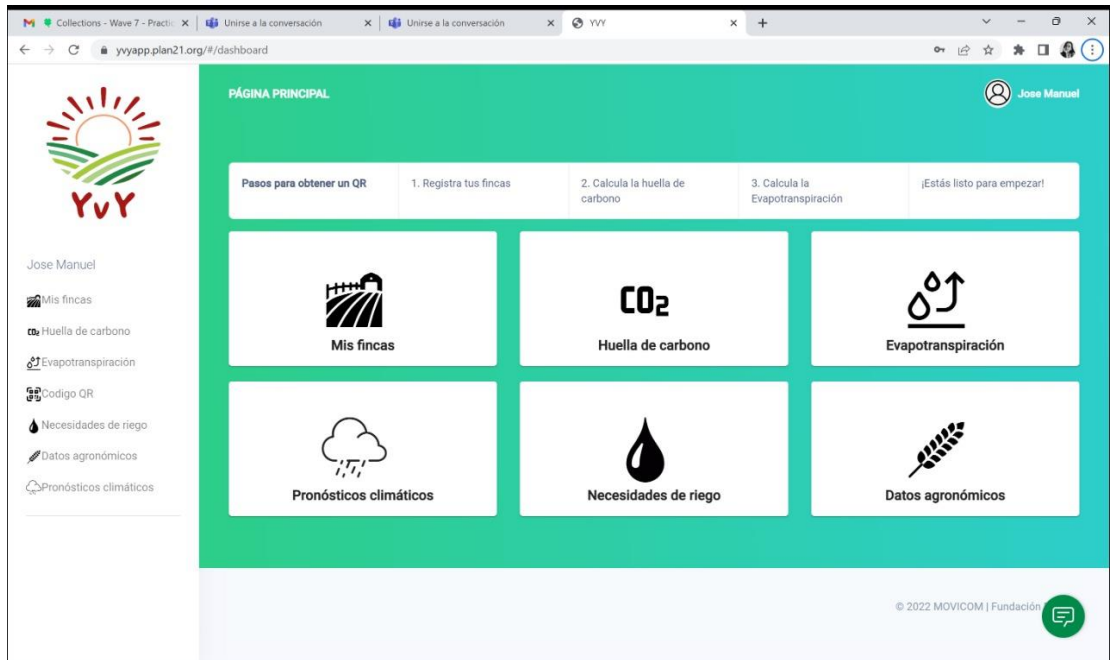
Collections - Wave 7 - Practic ×
Unirse a la conversación ×
Unirse a la conversación ×
YVY ×
+

yvyapp.plan21.org/#/dashboard

YvY

Jose Manuel
Mis fincas
$CO_2$ Huella de carbono
Evapotranspiración
Codigo QR
Necesidades de riego
Datos agronómicos
Pronósticos climáticos

PÁGINA PRINCIPAL

Jose Manuel

| Pasos para obtener un QR | 1. Registra tus fincas | 2. Calcula la huella de carbono | 3. Calcula la Evapotranspiración | ¡Estás listo para empezar! |
|---|---|---|---|---|

Mis fincas

$CO_2$
Huella de carbono

Evapotranspiración

Pronósticos climáticos

Necesidades de riego

Datos agronómicos

© 2022 MOVICOM | Fundación